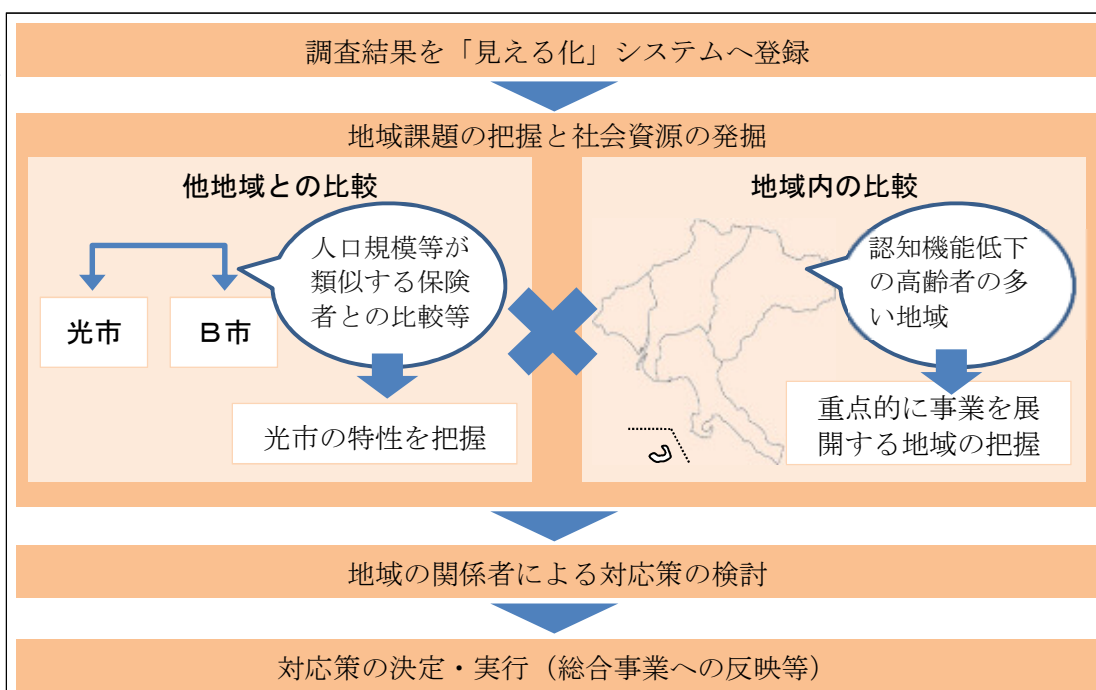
調査結果を「見える化」システムへ登録

地域課題の把握と社会資源の発掘

他地域との比較

光市

B市

人口規模等が類似する保険者との比較等

光市の特性を把握

地域内の比較

認知機能低下の高齢者の多い地域

重点的に事業を展開する地域の把握

地域の関係者による対応策の検討

対応策の決定・実行（総合事業への反映等）